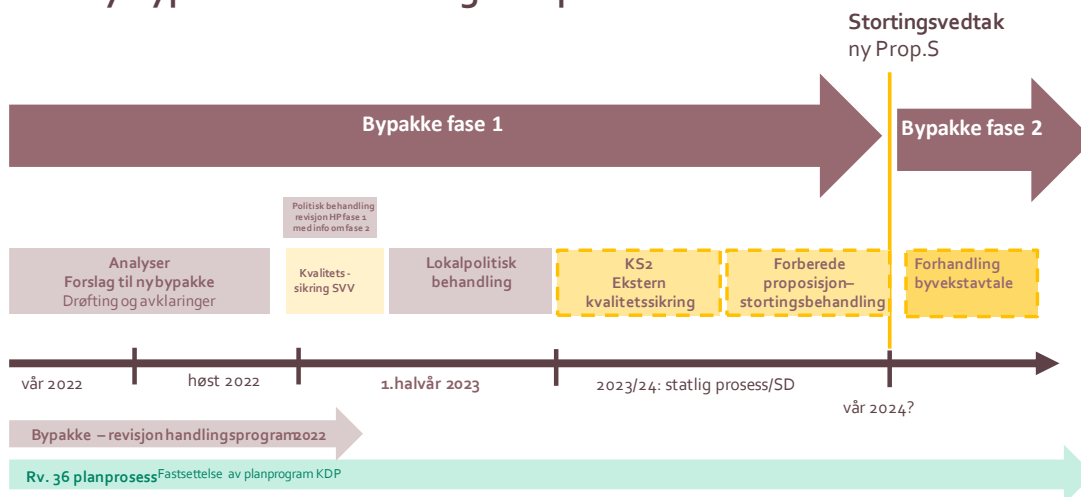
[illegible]

Stortingsvedtak
ny Prop.S

Bypakke fase 1

Bypakke fase 2

Politisk behandling revisjon HP fase 1 med info om fase 2

Analyser
Forslag til ny bypakke
Drøfting og avklaringer

Kvalitets-sikring SVV

Lokalpolitisk behandling

KS2
Ekstern kvalitetssikring

Forberede proposisjon–stortingsbehandling

Forhandling byvekstavtale

vår 2022

høst 2022

1.halvår 2023

2023/24: statlig prosess/SD

vår 2024?

Bypakke – revisjon handlingsprogram 2022

Rv. 36 planprosess Fastsettelse av planprogram KDP